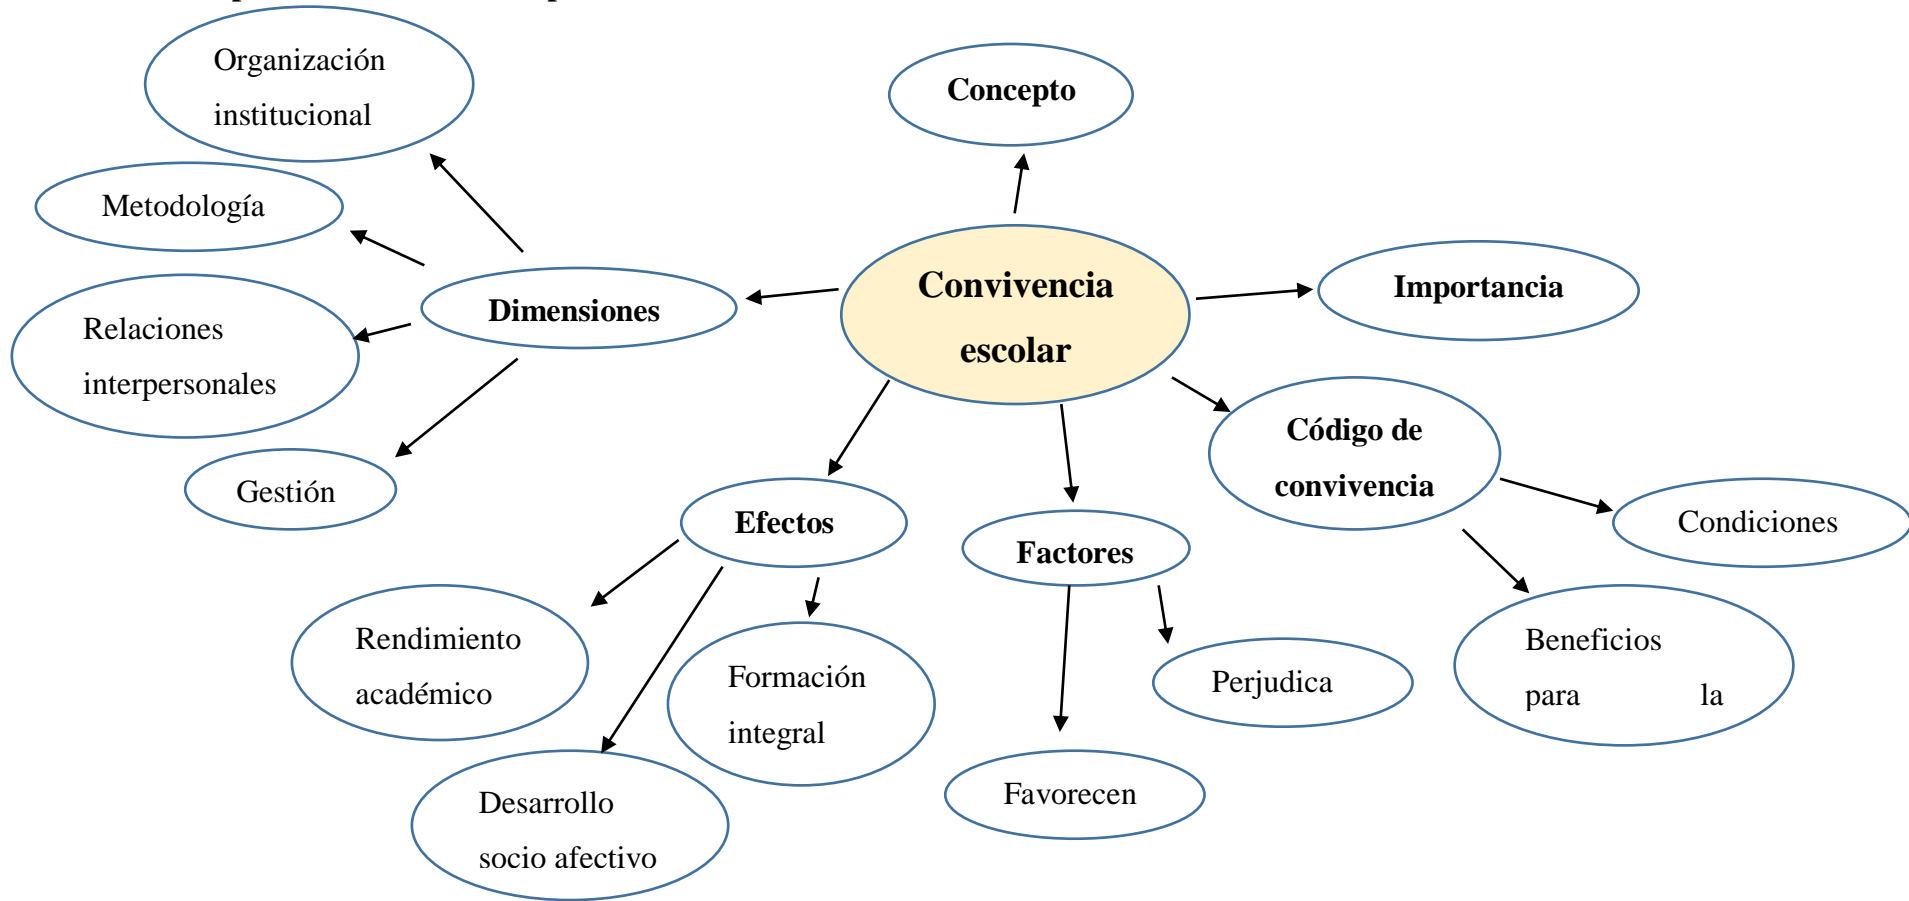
Organización institucional

Concepto

Metodología

Convivencia escolar

Dimensiones

Importancia

Relaciones interpersonales

Código de convivencia

Gestión

Efectos

Factores

Condiciones

Rendimiento académico

Formación integral

Perjudica

Beneficios para la

Desarrollo socio afectivo

Favorecen